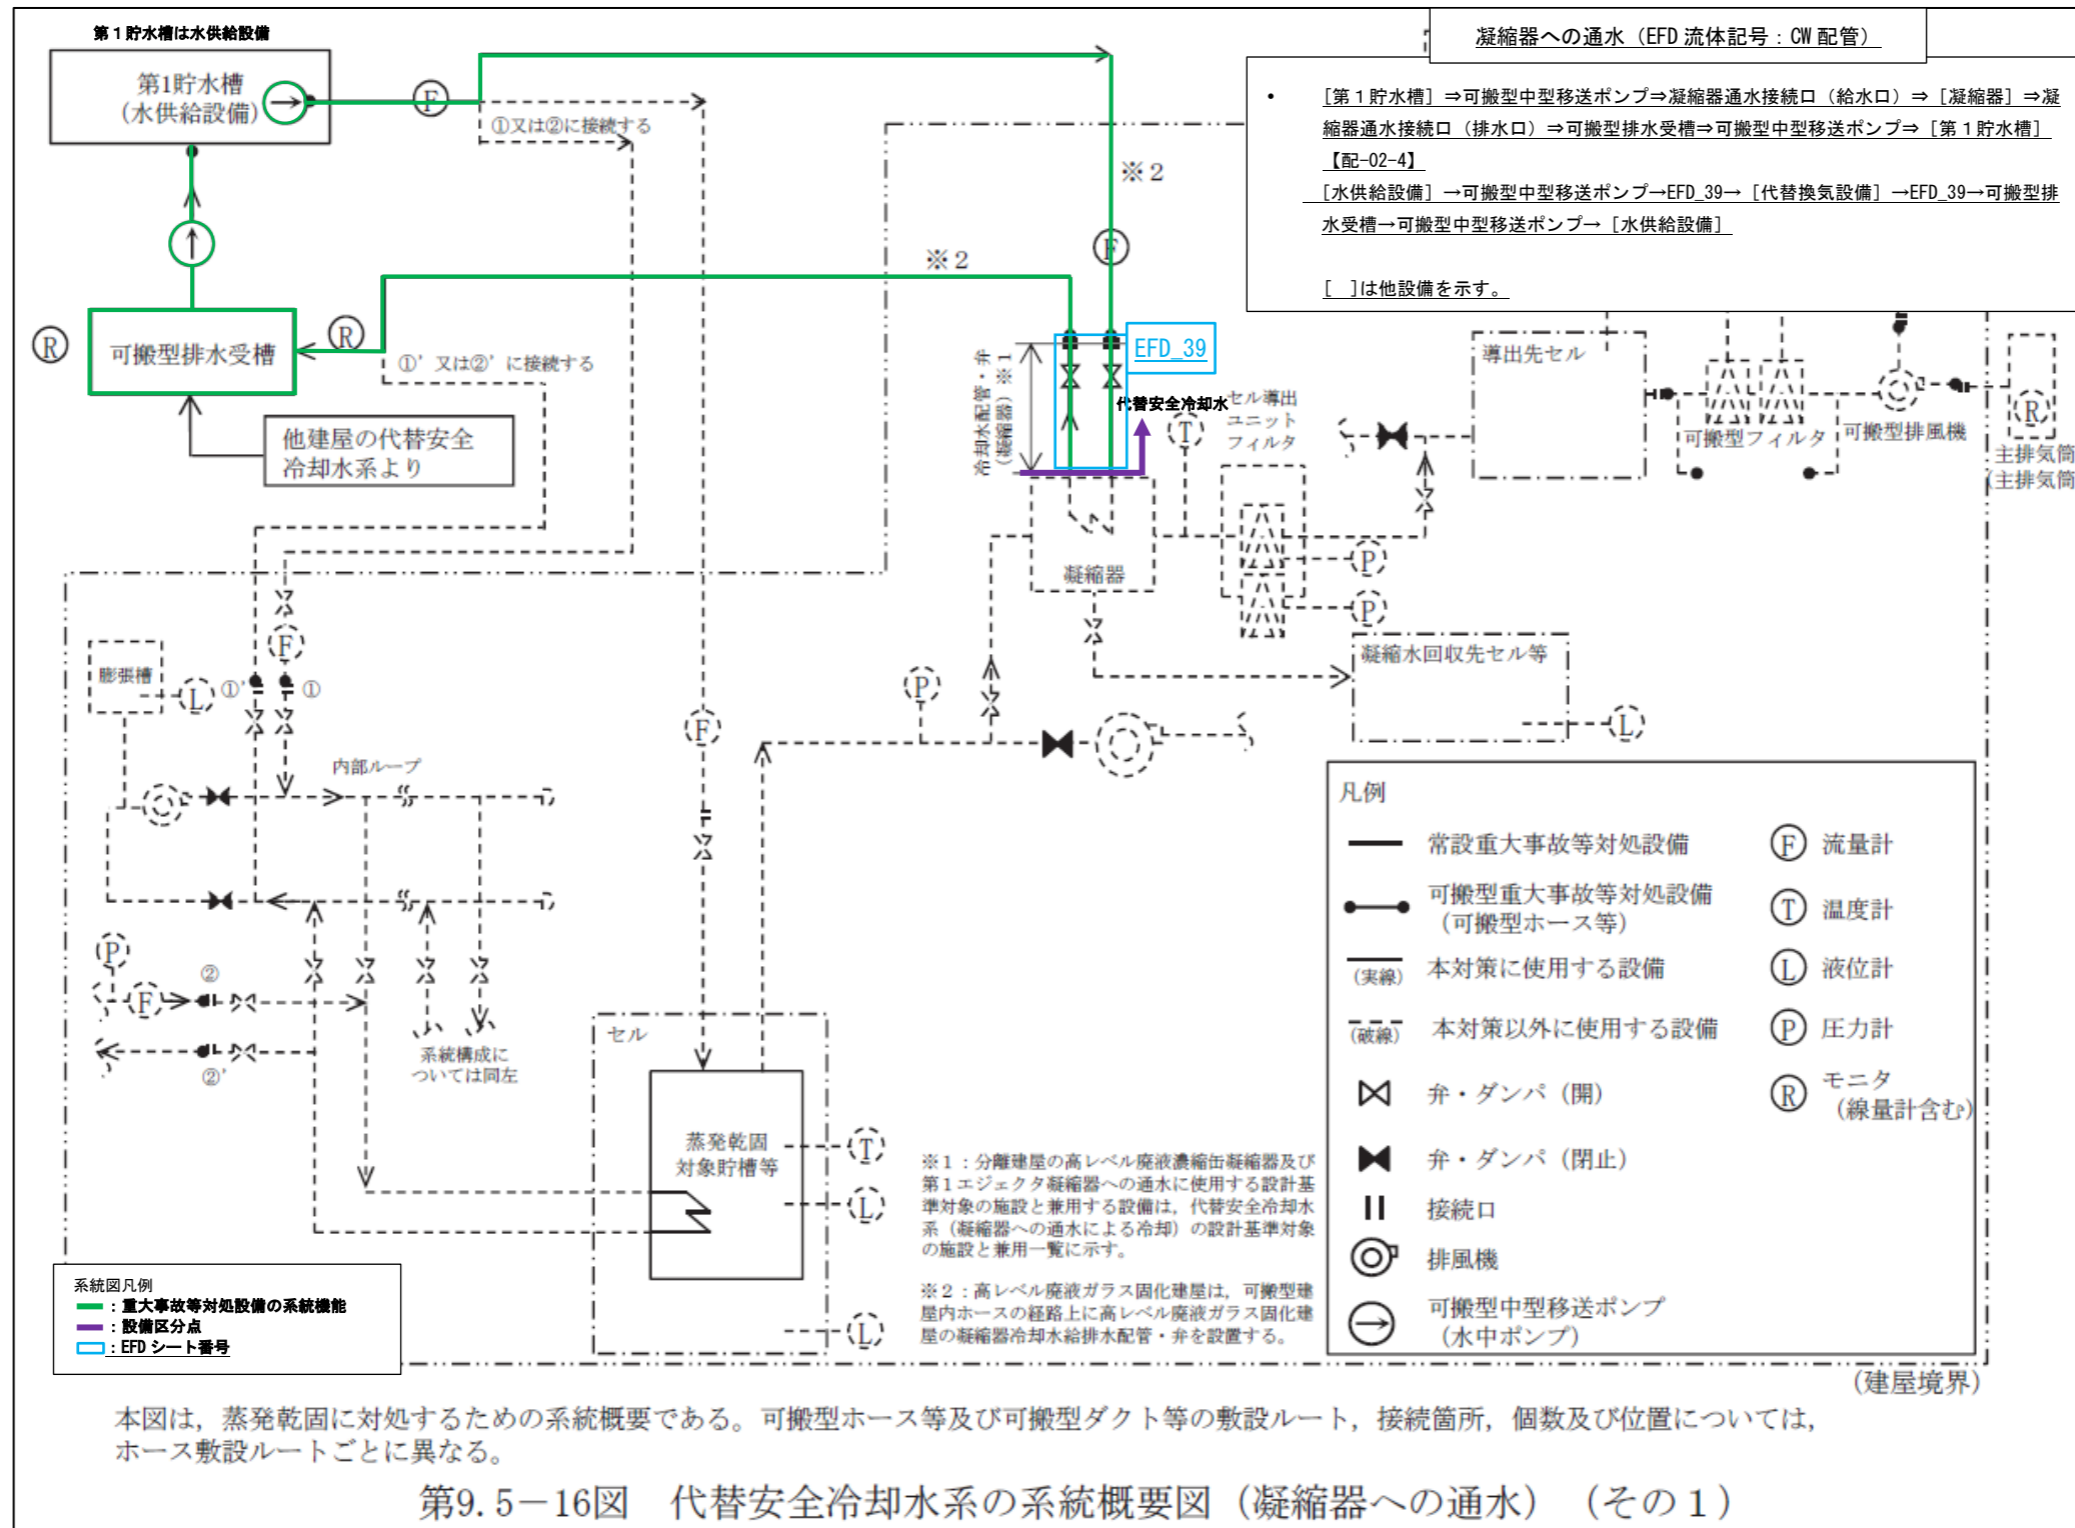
第１貯水槽は水供給設備

第1貯水槽
（水供給設備）

F

①又は②に接続する

凝縮器への通水（EFD 流体記号：CW 配管）

• ［第１貯水槽］⇒可搬型中型移送ポンプ⇒凝縮器通水接続口（給水口）⇒［凝縮器］⇒凝縮器通水接続口（排水口）⇒可搬型排水受槽⇒可搬型中型移送ポンプ⇒［第１貯水槽］【配-02-4】
［水供給設備］→可搬型中型移送ポンプ→EFD_39→［代替換気設備］→EFD_39→可搬型排水受槽→可搬型中型移送ポンプ→［水供給設備］

［ ］は他設備を示す。

※２

F

※２

R

可搬型排水受槽

R

①’又は②’に接続する

他建屋の代替安全冷却水系より

EFD_39

冷却水配管・弁（凝縮器）※１

代替安全冷却水

セル導出ユニットフィルタ

T

導出先セル

可搬型フィルタ

可搬型排風機

R

主排気筒
（主排気筒

凝縮器

P

P

凝縮水回収先セル等

L

膨張槽

L

①’

①

F

P

F

内部ループ

P

F

②

②’

系統構成については同左

セル

蒸発乾固対象貯槽等

T

L

L

凡例

常設重大事故等対処設備

可搬型重大事故等対処設備（可搬型ホース等）

（実線） 本対策に使用する設備

（破線） 本対策以外に使用する設備

弁・ダンパ（開）

弁・ダンパ（閉止）

接続口

排風機

可搬型中型移送ポンプ（水中ポンプ）

F 流量計

T 温度計

L 液位計

P 圧力計

R モニタ（線量計含む）

※１：分離建屋の高レベル廃液濃縮缶凝縮器及び第１エジェクタ凝縮器への通水に使用する設計基準対象の施設と兼用する設備は，代替安全冷却水系（凝縮器への通水による冷却）の設計基準対象の施設と兼用一覧に示す。

※２：高レベル廃液ガラス固化建屋は，可搬型建屋内ホースの経路上に高レベル廃液ガラス固化建屋の凝縮器冷却水給排水配管・弁を設置する。

系統図凡例
：重大事故等対処設備の系統機能
：設備区分点
：EFD シート番号

（建屋境界）

本図は，蒸発乾固に対処するための系統概要である。可搬型ホース等及び可搬型ダクト等の敷設ルート，接続箇所，個数及び位置については，ホース敷設ルートごとに異なる。

第9.５−16図　代替安全冷却水系の系統概要図（凝縮器への通水）（その１）